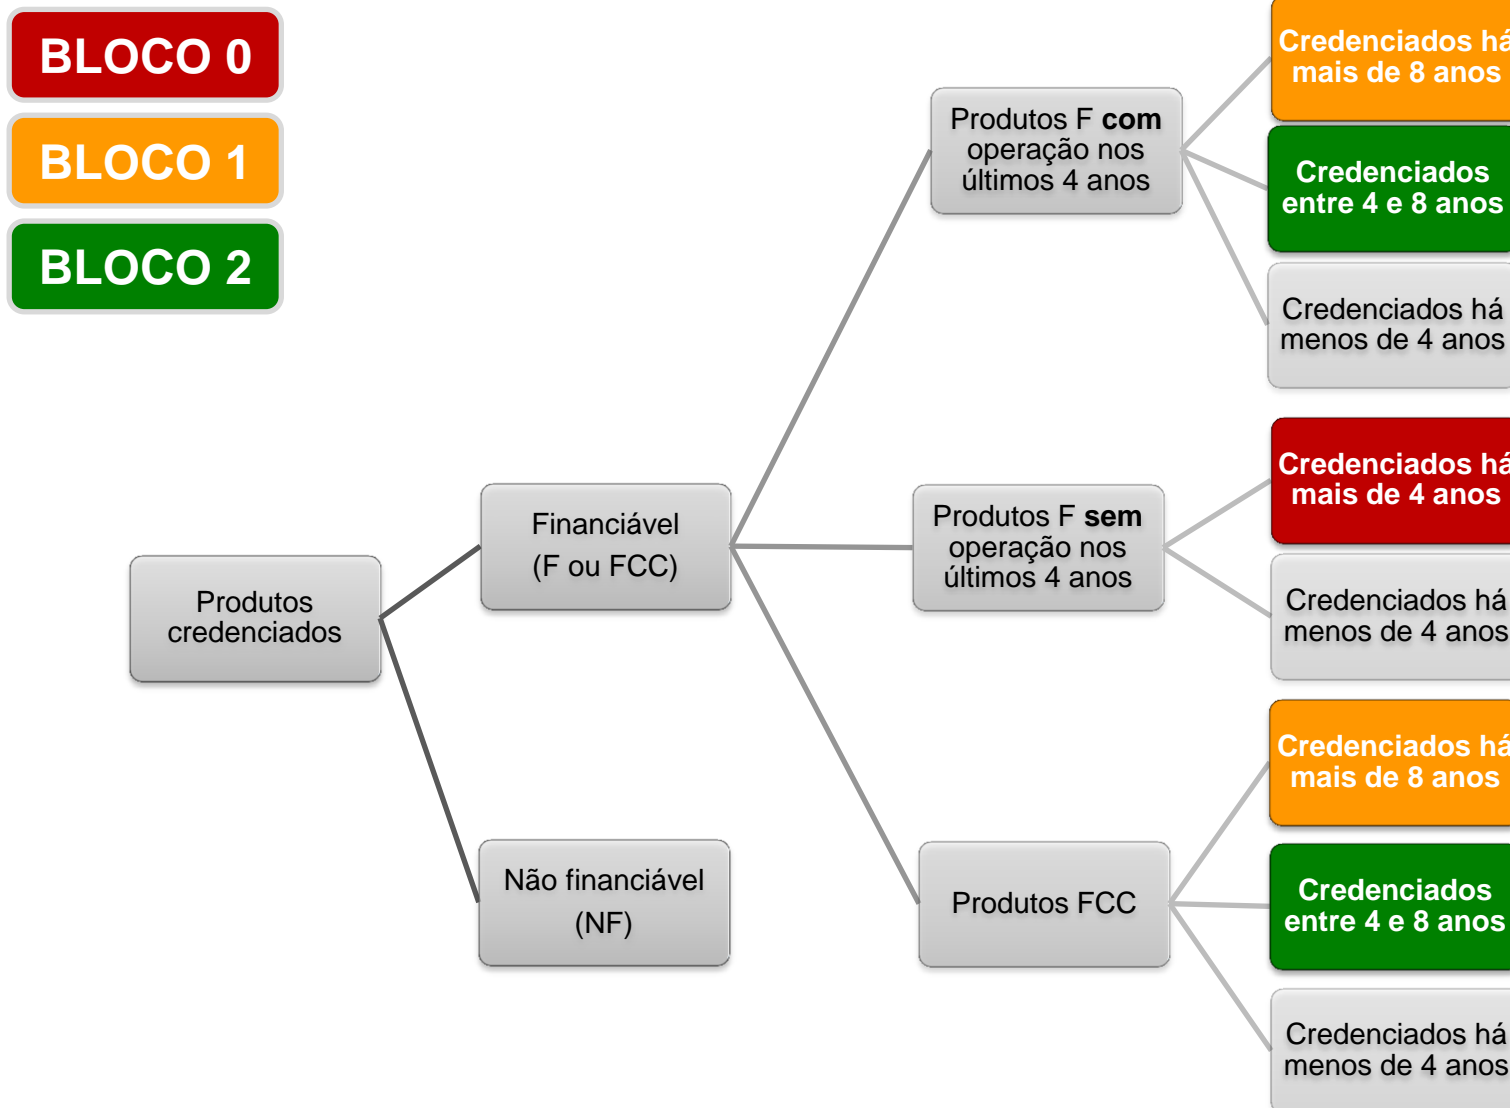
BLOCO 0

BLOCO 1

BLOCO 2

Produtos credenciados

Financiável (F ou FCC)

Não financiável (NF)

Produtos F **com** operação nos últimos 4 anos

Credenciados há mais de 8 anos

Credenciados entre 4 e 8 anos

Credenciados há menos de 4 anos

Produtos F **sem** operação nos últimos 4 anos

Credenciados há mais de 4 anos

Credenciados há menos de 4 anos

Produtos FCC

Credenciados há mais de 8 anos

Credenciados entre 4 e 8 anos

Credenciados há menos de 4 anos